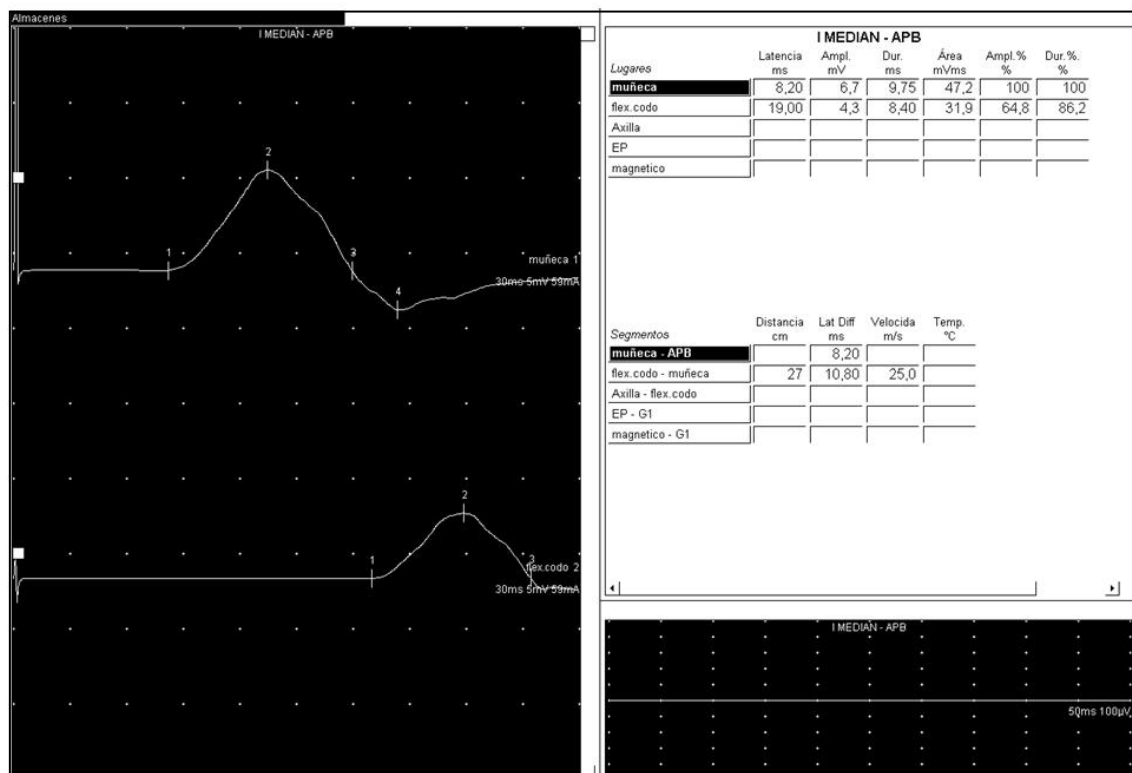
Almacenes

I MEDIAN - APB

2

1

3

4

muñeca 1

30ms 5mV 59mA

2

1

3

flex.codo 2

30ms 5mV 59mA

I MEDIAN - APB

| Lugares | Latencia ms | Ampl. mV | Dur. ms | Área mVms | Ampl.% % | Dur.%. % |
|---|---|---|---|---|---|---|
| muñeca | 8,20 | 6,7 | 9,75 | 47,2 | 100 | 100 |
| flex.codo | 19,00 | 4,3 | 8,40 | 31,9 | 64,8 | 86,2 |
| Axilla | | | | | | |
| EP | | | | | | |
| magnetico | | | | | | |

| Segmentos | Distancia cm | Lat Diff ms | Velocida m/s | Temp. °C |
|---|---|---|---|---|
| muñeca - APB | | 8,20 | | |
| flex.codo - muñeca | 27 | 10,80 | 25,0 | |
| Axilla - flex.codo | | | | |
| EP - G1 | | | | |
| magnetico - G1 | | | | |

I MEDIAN - APB

50ms 100µV